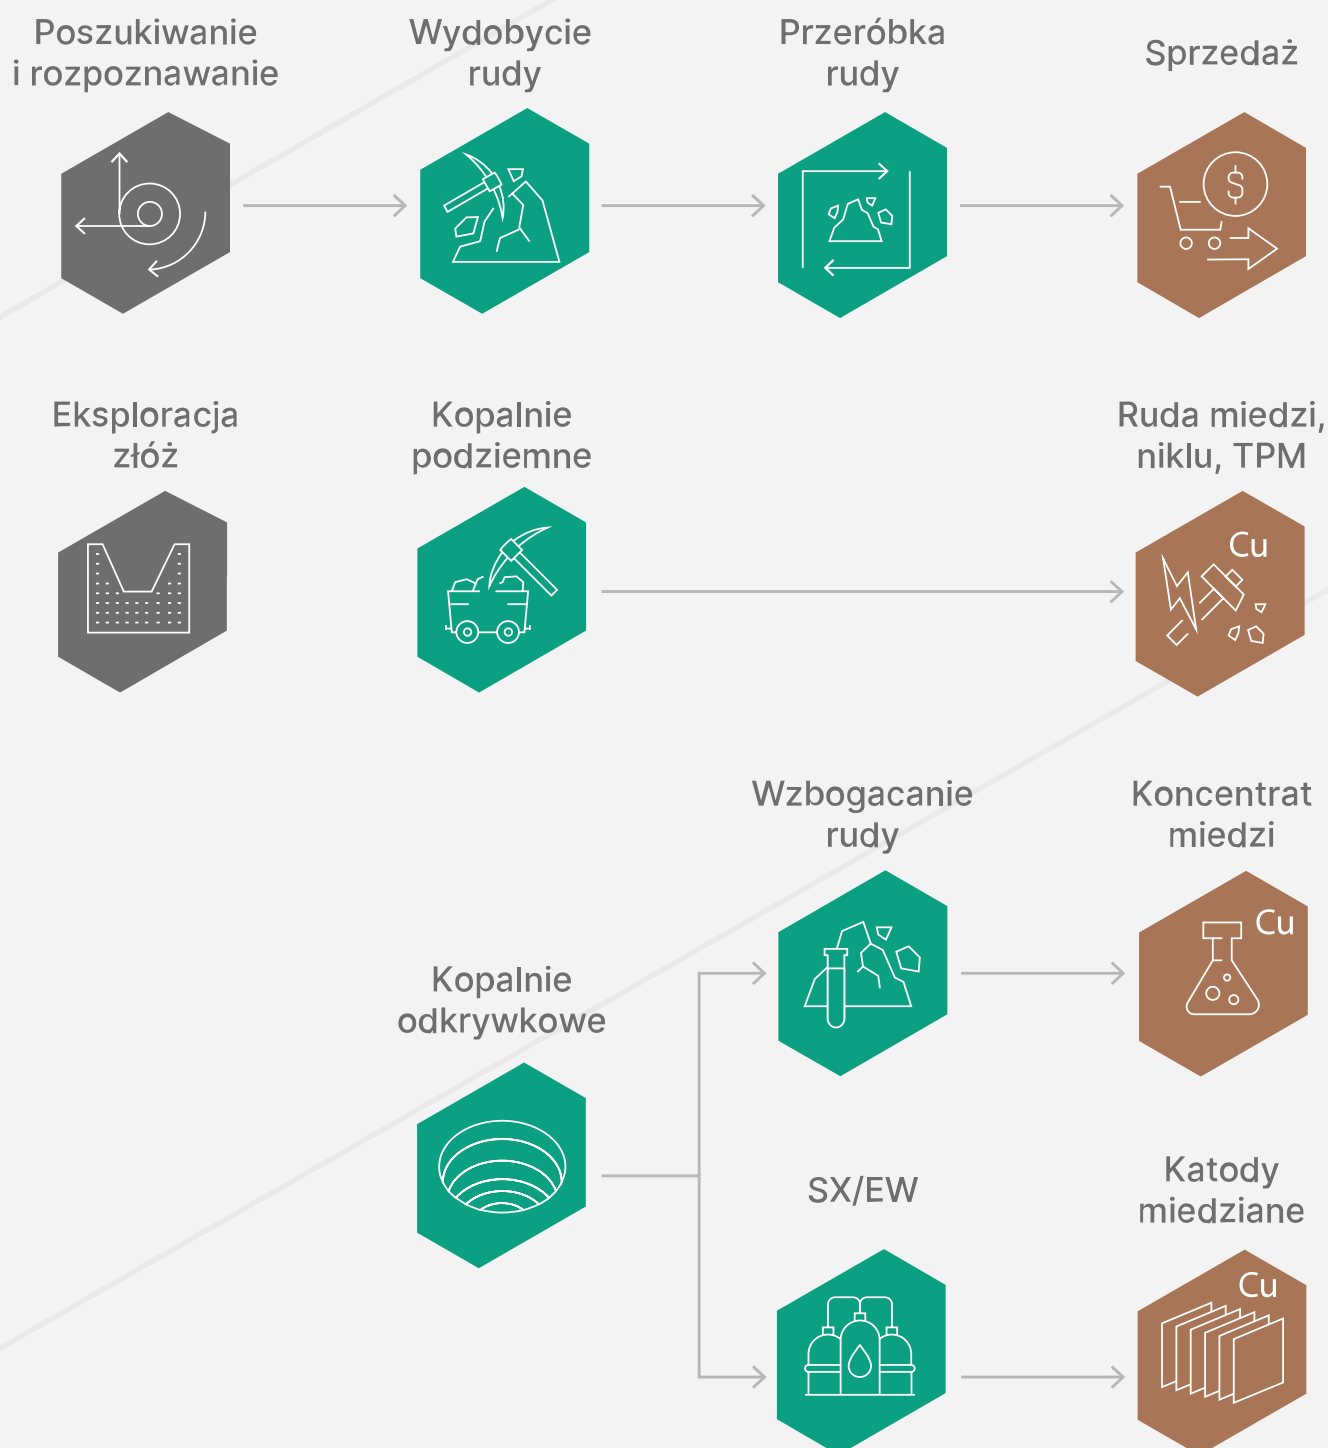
Poszukiwanie i rozpoznawanie

Wydobycie rudy

Przeróbka rudy

Sprzedaż

$

Eksploracja złóż

Kopalnie podziemne

Ruda miedzi, niklu, TPM

Cu

Wzbogacanie rudy

Koncentrat miedzi

Cu

Kopalnie odkrywkowe

SX/EW

Katody miedziane

Cu